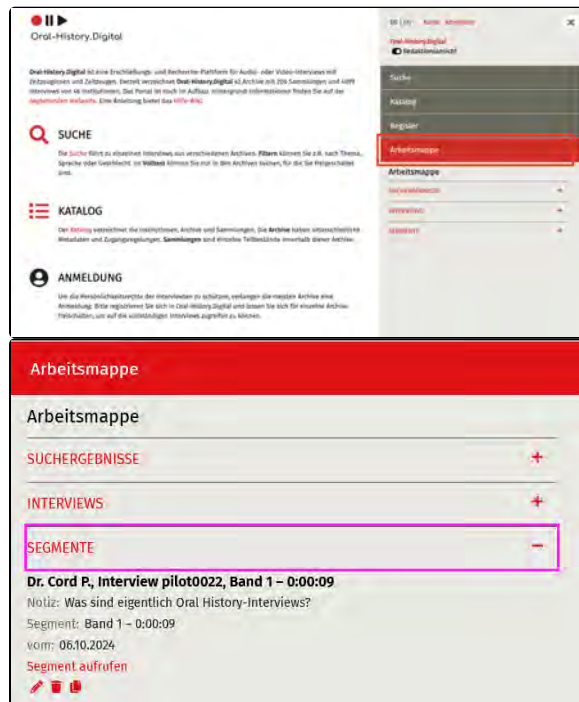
Oral-History.Digital

Oral-History.Digital ist eine Erschließungs- und Recherche-Plattform für Audio- oder Video-Interviews mit Zeitzeuginnen und Zeitzeugen. Derzeit verzeichnet Oral-History.Digital 62 Archive mit 206 Sammlungen und 4899 Interviews von 46 Institutionen. Das Portal ist noch im Aufbau. Hintergrund-Informationen finden Sie auf der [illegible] Webseite. Eine Anleitung bietet das Hilfe-Wiki.

SUCHE

Die Suche führt zu einzelnen Interviews aus verschiedenen Archiven. Filtern können Sie z.B. nach Thema, Sprache oder Geschlecht. Im Volltext können Sie nur in den Archiven suchen, für die Sie freigeschaltet sind.

KATALOG

Der Katalog verzeichnet die Institutionen, Archive und Sammlungen. Die Archive haben unterschiedliche Metadaten und Zugangsregelungen. Sammlungen sind einzelne Teilbestände innerhalb dieser Archive.

ANMELDUNG

Um die Persönlichkeitsrechte der Interviewten zu schützen, verlangen die meisten Archive eine Anmeldung. Bitte registrieren Sie sich in Oral-History.Digital und lassen Sie sich für einzelne Archive freischalten, um auf die vollständigen Interviews zugreifen zu können.

de | en Konto Abmelden

Oral-History.Digital
Redaktionsansicht

Suche
Katalog
Register
Arbeitsmappe

Arbeitsmappe
SUCHERGEBNISSE +
INTERVIEWS +
SEGMENTE +

Arbeitsmappe

Arbeitsmappe

SUCHERGEBNISSE +

INTERVIEWS +

SEGMENTE −

Dr. Cord P., Interview pilot0022, Band 1 – 0:00:09
Notiz: Was sind eigentlich Oral History-Interviews?
Segment: Band 1 – 0:00:09
vom: 06.10.2024
Segment aufrufen